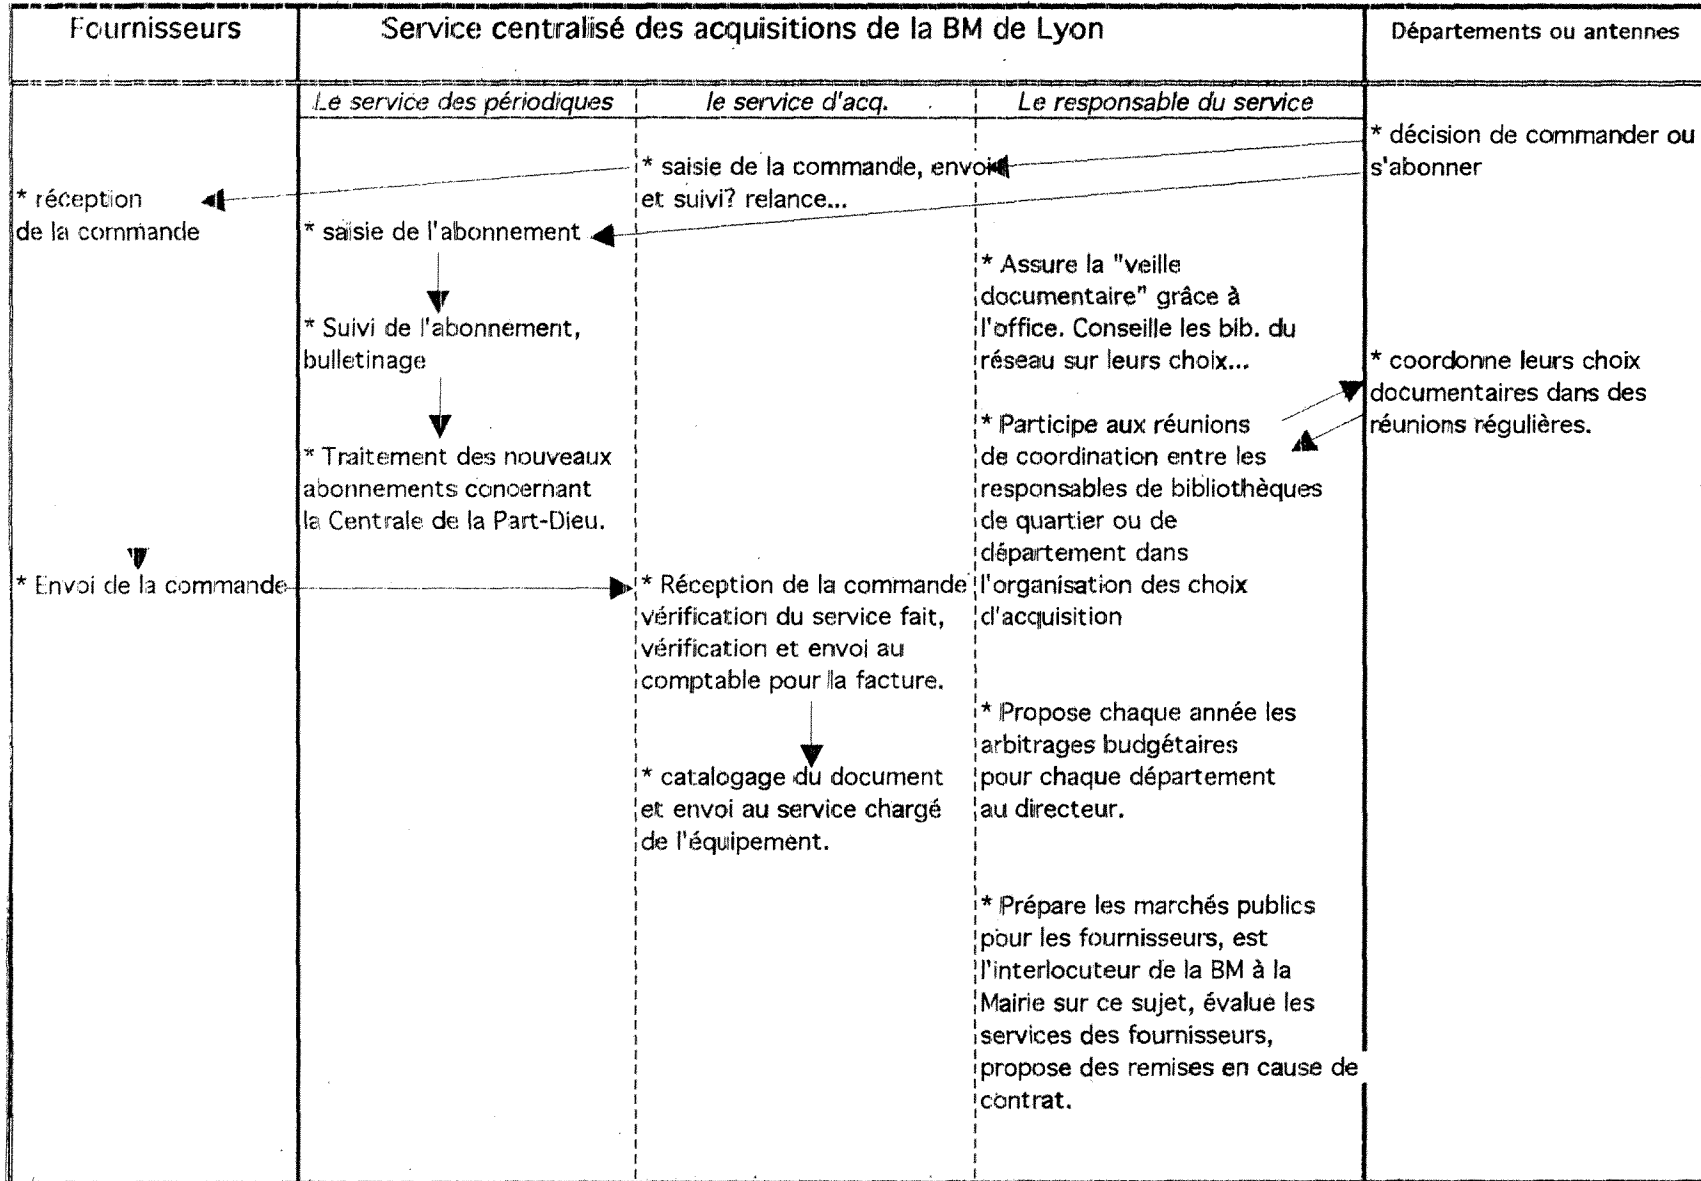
| Fournisseurs | Service centralisé des acquisitions de la BM de Lyon | | | Départements ou antennes |
|---|---|---|---|---|
| | *Le service des périodiques* | *le service d'acq.* | *Le responsable du service* | |
| * réception de la commande | * saisie de l'abonnement | * saisie de la commande, envoi et suivi? relance... | | * décision de commander ou s'abonner |
| | * Suivi de l'abonnement, bulletinage | | * Assure la "veille documentaire" grâce à l'office. Conseille les bib. du réseau sur leurs choix... | * coordonne leurs choix documentaires dans des réunions régulières. |
| | * Traitement des nouveaux abonnements concernant la Centrale de la Part-Dieu. | | * Participe aux réunions de coordination entre les responsables de bibliothèques de quartier ou de département dans l'organisation des choix d'acquisition | |
| * Envoi de la commande | | * Réception de la commande vérification du service fait, vérification et envoi au comptable pour la facture. | | |
| | | * catalogage du document et envoi au service chargé de l'équipement. | * Propose chaque année les arbitrages budgétaires pour chaque département au directeur. | |
| | | | * Prépare les marchés publics pour les fournisseurs, est l'interlocuteur de la BM à la Mairie sur ce sujet, évalue les services des fournisseurs, propose des remises en cause de contrat. | |